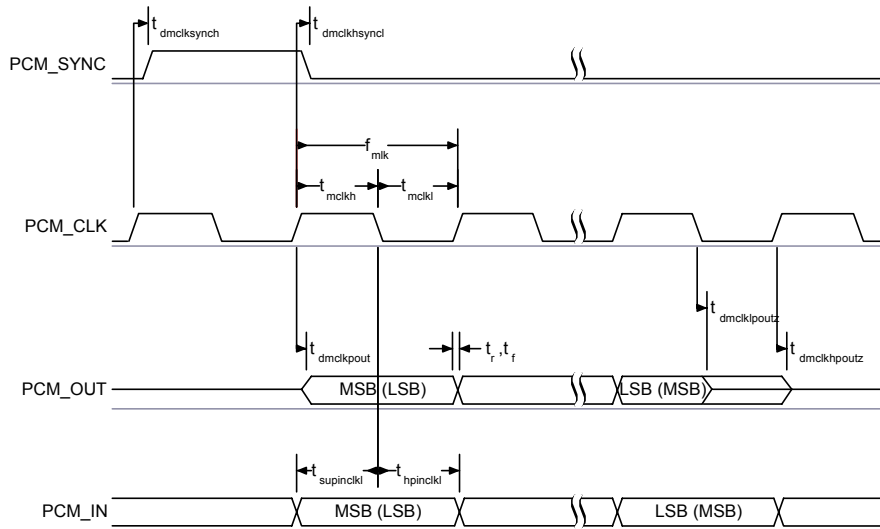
$t_{dmclksynch}$

$t_{dmclkhsyncl}$

PCM_SYNC

$f_{mlk}$

$t_{mclkh}$

$t_{mclkl}$

PCM_CLK

$t_{dmclklpoutz}$

$t_{dmclkpout}$

$t_r, t_f$

$t_{dmclkhpoutz}$

PCM_OUT

MSB (LSB)

LSB (MSB)

$t_{supinclkl}$

$t_{hpinclkl}$

PCM_IN

MSB (LSB)

LSB (MSB)